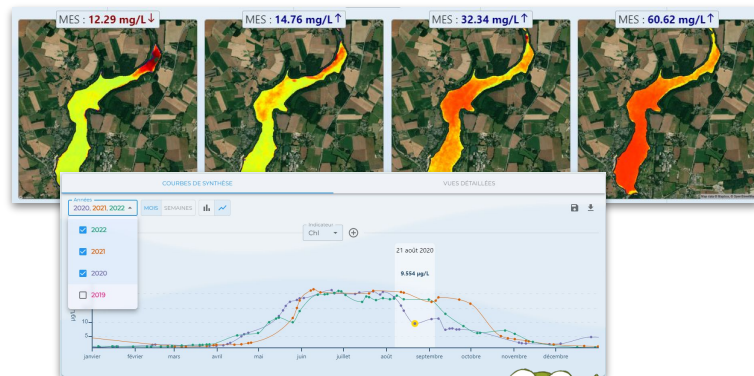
MES : 12.29 mg/L↓
MES : 14.76 mg/L↑
MES : 32.34 mg/L↑
MES : 60.62 mg/L↑

COURBES DE SYNTHESE
VUES DÉTAILLÉES

Années
2020, 2021, 2022
MOIS
SEMAINES

2022
2021
2020
2019

Indicateur
Chl

21 août 2020
9.554 µg/L

µg/L
10
5

janvier
février
mars
avril
mai
juin
juillet
août
septembre
octobre
novembre
décembre